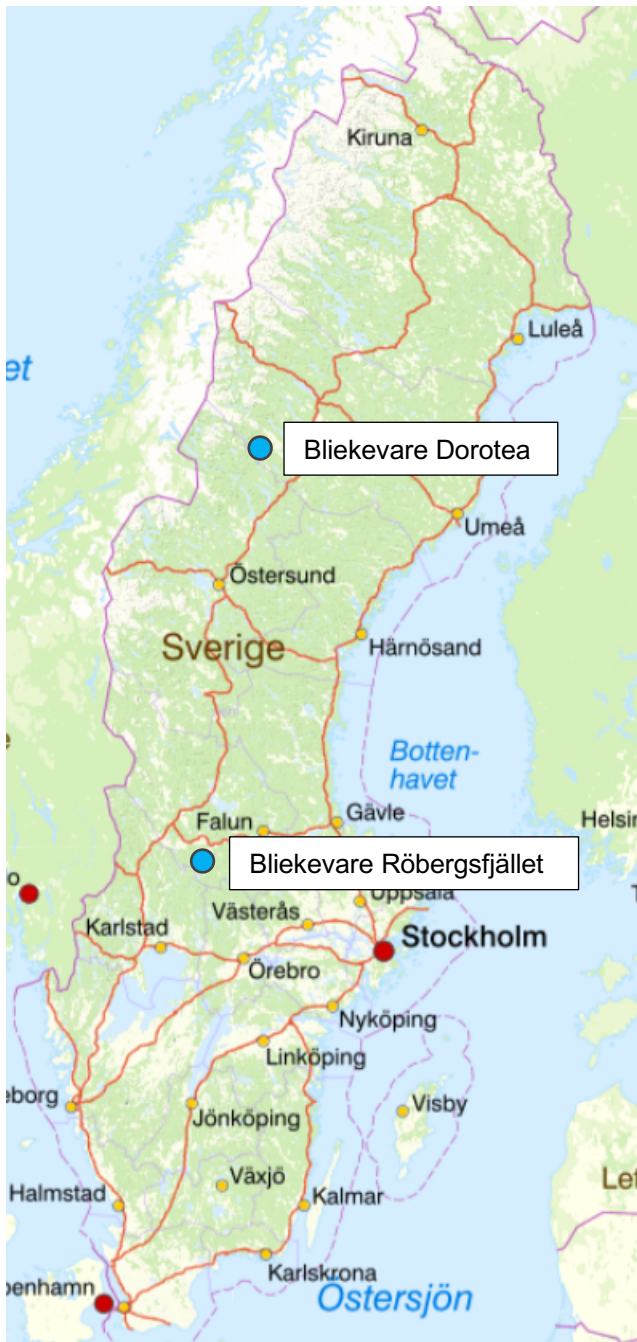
Kiruna

Luleå

et

Bliekevare Dorotea

Umeå

Östersund

Sverige

Härnösand

Botten-
havet

Falun

Gävle

Helsin

Bliekevare Röbergsfjället

o

Uppsala

Västerås

Karlstad

Stockholm

Örebro

Nyköping

Linköping

eborg

Visby

Jönköping

Växjö

Halmstad

Kalmar

Le

Karlskrona

penhamn

Östersjön